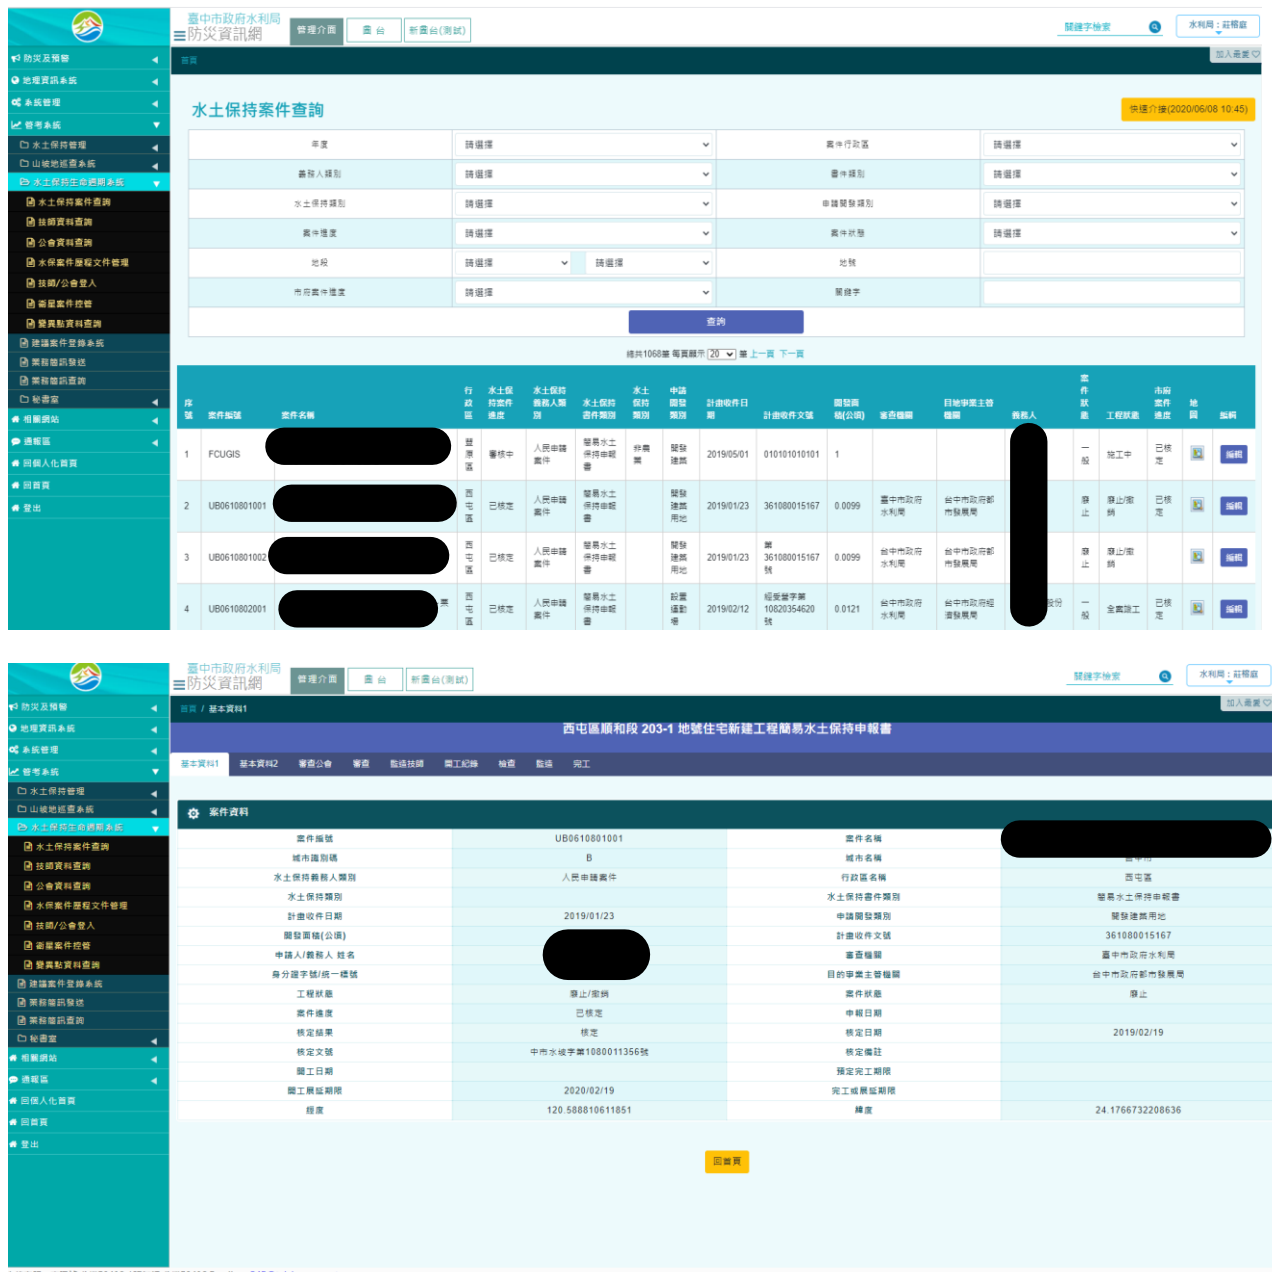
臺中市政府水利局
防災資訊網
管理介面 圖台 新圖台(測試)
關鍵字檢索 水利局：莊稼庭

防災及預警
地理資訊系統
系統管理
營考系統
水土保持管理
山坡地巡查系統
水土保持生命週期系統
水土保持案件查詢
技師資料查詢
公會資料查詢
水保案件履歷文件管理
技師/公會登入
審查案件控管
發異點資料查詢
違規案件登錄系統
簡報簡訊發送
簡報簡訊查詢
秘書室
相關網站
通報區
回個人化首頁
回首頁
登出

首頁
加入最愛
水土保持案件查詢
快速介接(2020/06/08 10:45)

| 年度 | 請選擇 | 案件行政區 | 請選擇 |
|---|---|---|---|
| 義務人類別 | 請選擇 | 書件類別 | 請選擇 |
| 水土保持類別 | 請選擇 | 申請開發類別 | 請選擇 |
| 案件進度 | 請選擇 | 案件狀態 | 請選擇 |
| 地段 | 請選擇 請選擇 | 地號 | |
| 市府案件進度 | 請選擇 | 關鍵字 | |

查詢
總共1068筆 每頁顯示 20 筆 上一頁 下一頁

| 序號 | 案件編號 | 案件名稱 | 行政區 | 水土保持案件進度 | 水土保持義務人類別 | 水土保持書件類別 | 水土保持類別 | 申請開發類別 | 計畫收件日期 | 計畫收件文號 | 開發面積(公頃) | 審查機關 | 目地事業主管機關 | 義務人 | 案件狀態 | 工程狀態 | 市府案件進度 | 地圖 | 編輯 |
|---|---|---|---|---|---|---|---|---|---|---|---|---|---|---|---|---|---|---|---|
| 1 | FCUGIS | | 豐原區 | 審核中 | 人民申請案件 | 簡易水土保持申報書 | 非農業 | 開發建築 | 2019/05/01 | 010101010101 | 1 | | | | 一般 | 施工中 | 已核定 | | 編輯 |
| 2 | UB0610801001 | | 西屯區 | 已核定 | 人民申請案件 | 簡易水土保持申報書 | | 開發建築用地 | 2019/01/23 | 361080015167 | 0.0099 | 臺中市政府水利局 | 台中市政府都市發展局 | | 廢止 | 廢止/撤銷 | 已核定 | | 編輯 |
| 3 | UB0610801002 | | 西屯區 | 已核定 | 人民申請案件 | 簡易水土保持申報書 | | 開發建築用地 | 2019/01/23 | 第361080015167號 | 0.0099 | 台中市政府水利局 | 台中市政府都市發展局 | | 廢止 | 廢止/撤銷 | | | 編輯 |
| 4 | UB0610802001 | 業 | 西屯區 | 已核定 | 人民申請案件 | 簡易水土保持申報書 | | 設置運動場 | 2019/02/12 | 經授營字第10820354620號 | 0.0121 | 台中市政府水利局 | 台中市政府經濟發展局 | 股份 | 一般 | 全案竣工 | 已核定 | | 編輯 |

臺中市政府水利局
防災資訊網
管理介面 圖台 新圖台(測試)
關鍵字檢索 水利局：莊稼庭

首頁 / 基本資料1
加入最愛
西屯區順和段 203-1 地號住宅新建工程簡易水土保持申報書
基本資料1 基本資料2 審查公會 審查 監造技師 開工紀錄 檢查 監造 完工
案件資料

| 案件編號 | UB0610801001 | 案件名稱 | |
|---|---|---|---|
| 城市識別碼 | B | 城市名稱 | 臺中市 |
| 水土保持義務人類別 | 人民申請案件 | 行政區名稱 | 西屯區 |
| 水土保持類別 | | 水土保持書件類別 | 簡易水土保持申報書 |
| 計畫收件日期 | 2019/01/23 | 申請開發類別 | 開發建築用地 |
| 開發面積(公頃) | | 計畫收件文號 | 361080015167 |
| 申請人/義務人 姓名 | | 審查機關 | 臺中市政府水利局 |
| 身分證字號/統一編號 | | 目的事業主管機關 | 台中市政府都市發展局 |
| 工程狀態 | 廢止/撤銷 | 案件狀態 | 廢止 |
| 案件進度 | 已核定 | 申報日期 | |
| 核定結果 | 核定 | 核定日期 | 2019/02/19 |
| 核定文號 | 中市水綜字第1080011356號 | 核定備註 | |
| 開工日期 | | 預定完工期限 | |
| 開工展延期限 | 2020/02/19 | 完工展延期限 | |
| 經度 | 120.588810611851 | 緯度 | 24.1766732208636 |

回首頁